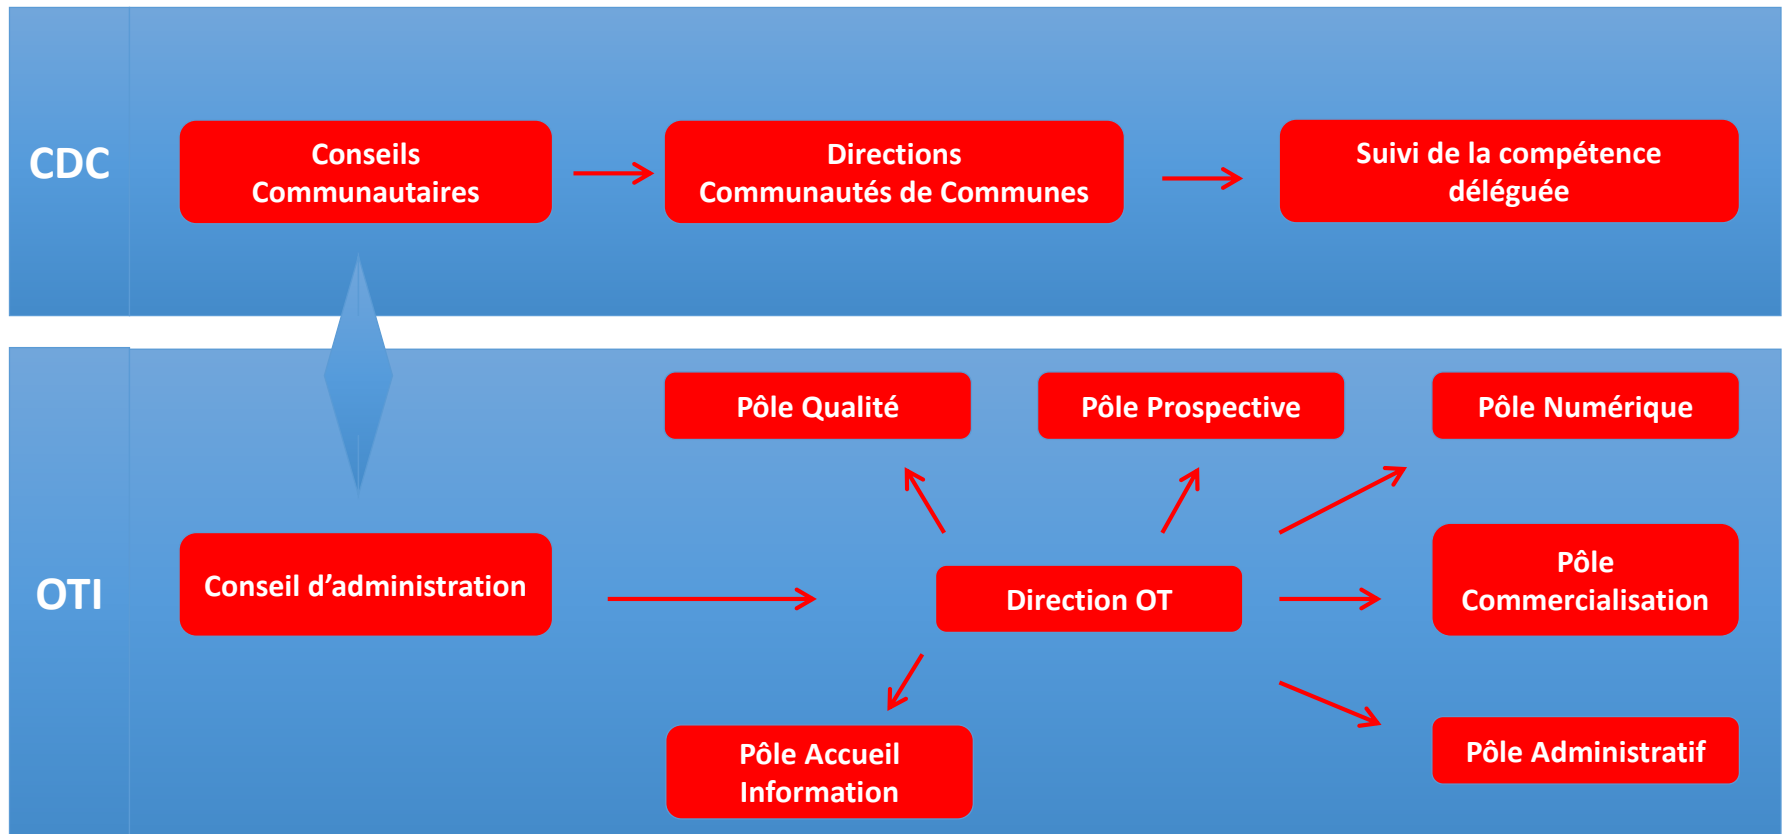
CDC

Conseils Communautaires

Directions Communautés de Communes

Suivi de la compétence déléguée

OTI

Pôle Qualité

Pôle Prospective

Pôle Numérique

Conseil d’administration

Direction OT

Pôle Commercialisation

Pôle Accueil Information

Pôle Administratif